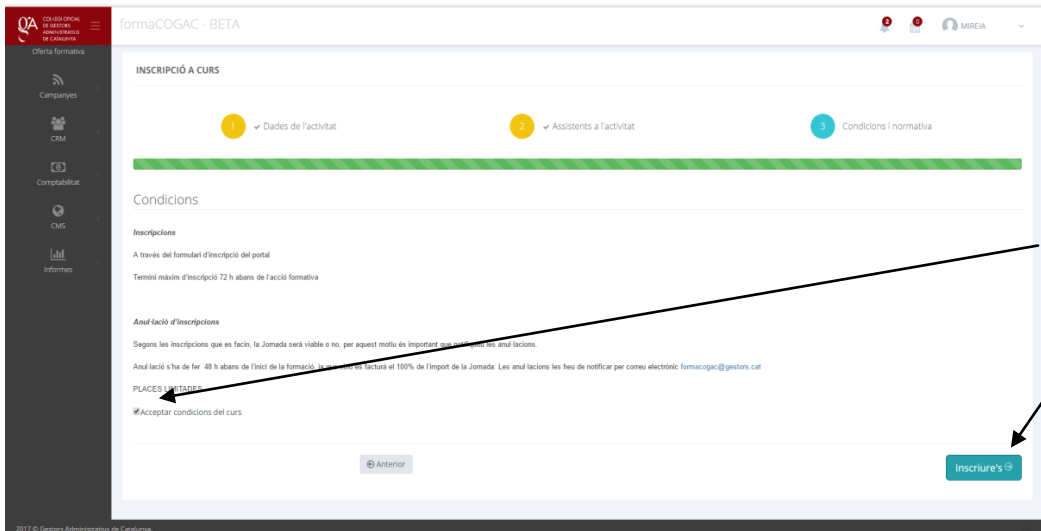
QA COL·LEGI OFICIAL DE GESTORS ADMINISTRATIUS DE CATALUNYA

formaCOGAC - BETA

2 0 MIREIA

Oferta formativa

Campanyes

CRM

Comptabilitat

CMS

Informes

INSCRIPCIÓ A CURS

1 ✔ Dades de l'activitat

2 ✔ Assistents a l'activitat

3 Condicions i normativa

Condicions

Inscripcions

A través del formulari d'inscripció del portal

Termini màxim d'inscripció 72 h abans de l'acció formativa

Anul·lació d'inscripcions

Segons les inscripcions que es facin, la Jornada serà viable o no, per aquest motiu és important que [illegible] les anul·lacions.

Anul·lació s'ha de fer 48 h abans de l'inici de la formació, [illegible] es facturà el 100% de l'import de la Jornada. Les anul·lacions les heu de notificar per correu electrònic formacogac@gestors.cat

PLACES LIMITADES

Acceptar condicions del curs

Anterior

Inscriure's

2017 © Gestors Administratius de Catalunya